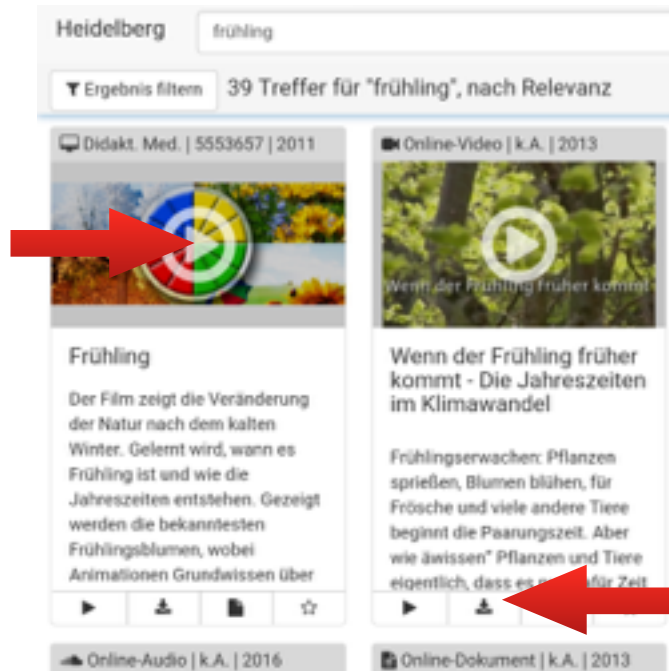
Heidelberg frühling

Ergebnis filtern 39 Treffer für "frühling", nach Relevanz

Didakt. Med. | 5553657 | 2011

Frühling

Der Film zeigt die Veränderung der Natur nach dem kalten Winter. Gelernt wird, wann es Frühling ist und wie die Jahreszeiten entstehen. Gezeigt werden die bekanntesten Frühlingsblumen, wobei Animationen Grundwissen über

Online-Video | k.A. | 2013

Wenn der Frühling früher kommt

Wenn der Frühling früher kommt - Die Jahreszeiten im Klimawandel

Frühlingserwachen: Pflanzen sprießen, Blumen blühen, für Frösche und viele andere Tiere beginnt die Paarungszeit. Aber wie äwissen" Pflanzen und Tiere eigentlich, dass es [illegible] für Zeit

Online-Audio | k.A. | 2016

Online-Dokument | k.A. | 2013